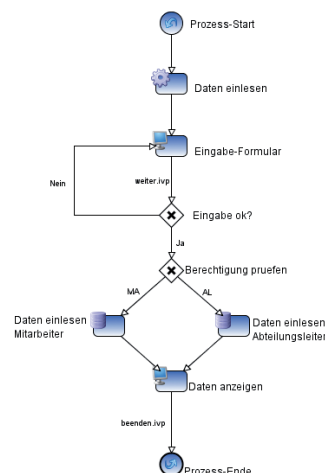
Prozess-Start

Daten einlesen

Eingabe-Formular

Nein

weiter.ivp

Eingabe ok?

Ja

Berechtigung pruefen

MA

AL

Daten einlesen Mitarbeiter

Daten einlesen Abteilungsleiter

Daten anzeigen

beenden.ivp

Prozess-Ende